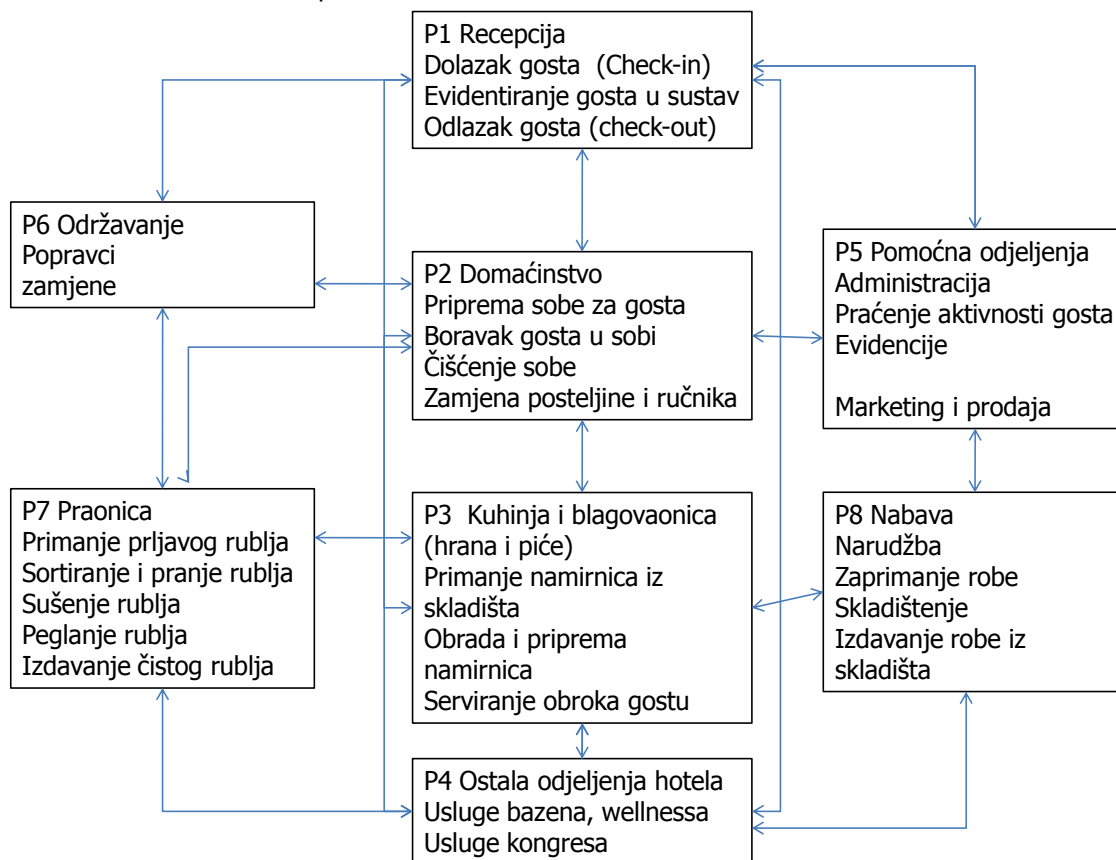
P1 Recepcija
Dolazak gosta (Check-in)
Evidentiranje gosta u sustav
Odlazak gosta (check-out)

P6 Održavanje
Popravci
zamjene

P2 Domaćinstvo
Priprema sobe za gosta
Boravak gosta u sobi
Čišćenje sobe
Zamjena posteljine i ručnika

P5 Pomoćna odjeljenja
Administracija
Praćenje aktivnosti gosta
Evidencije

Marketing i prodaja

P7 Praonica
Primanje prljavog rublja
Sortiranje i pranje rublja
Sušenje rublja
Peglanje rublja
Izdavanje čistog rublja

P3 Kuhinja i blagovaonica (hrana i piće)
Primanje namirnica iz skladišta
Obrada i priprema namirnica
Serviranje obroka gostu

P8 Nabava
Narudžba
Zaprimanje robe
Skladištenje
Izdavanje robe iz skladišta

P4 Ostala odjeljenja hotela
Usluge bazena, wellnessa
Usluge kongresa